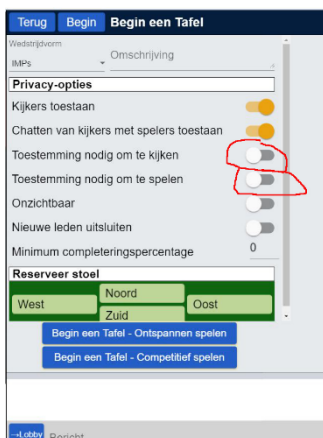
Terug Begin Begin een Tafel

Wedstrijdvorm
IMPs
Omschrijving

Privacy-opties
Kijkers toestaan
Chatten van kijkers met spelers toestaan
Toestemming nodig om te kijken
Toestemming nodig om te spelen
Onzichtbaar
Nieuwe leden uitsluiten
Minimum completeringspercentage 0

Reserveer stoel
Noord
West
Oost
Zuid

Begin een Tafel - Ontspannen spelen
Begin een Tafel - Competitief spelen

→Lobby Bericht